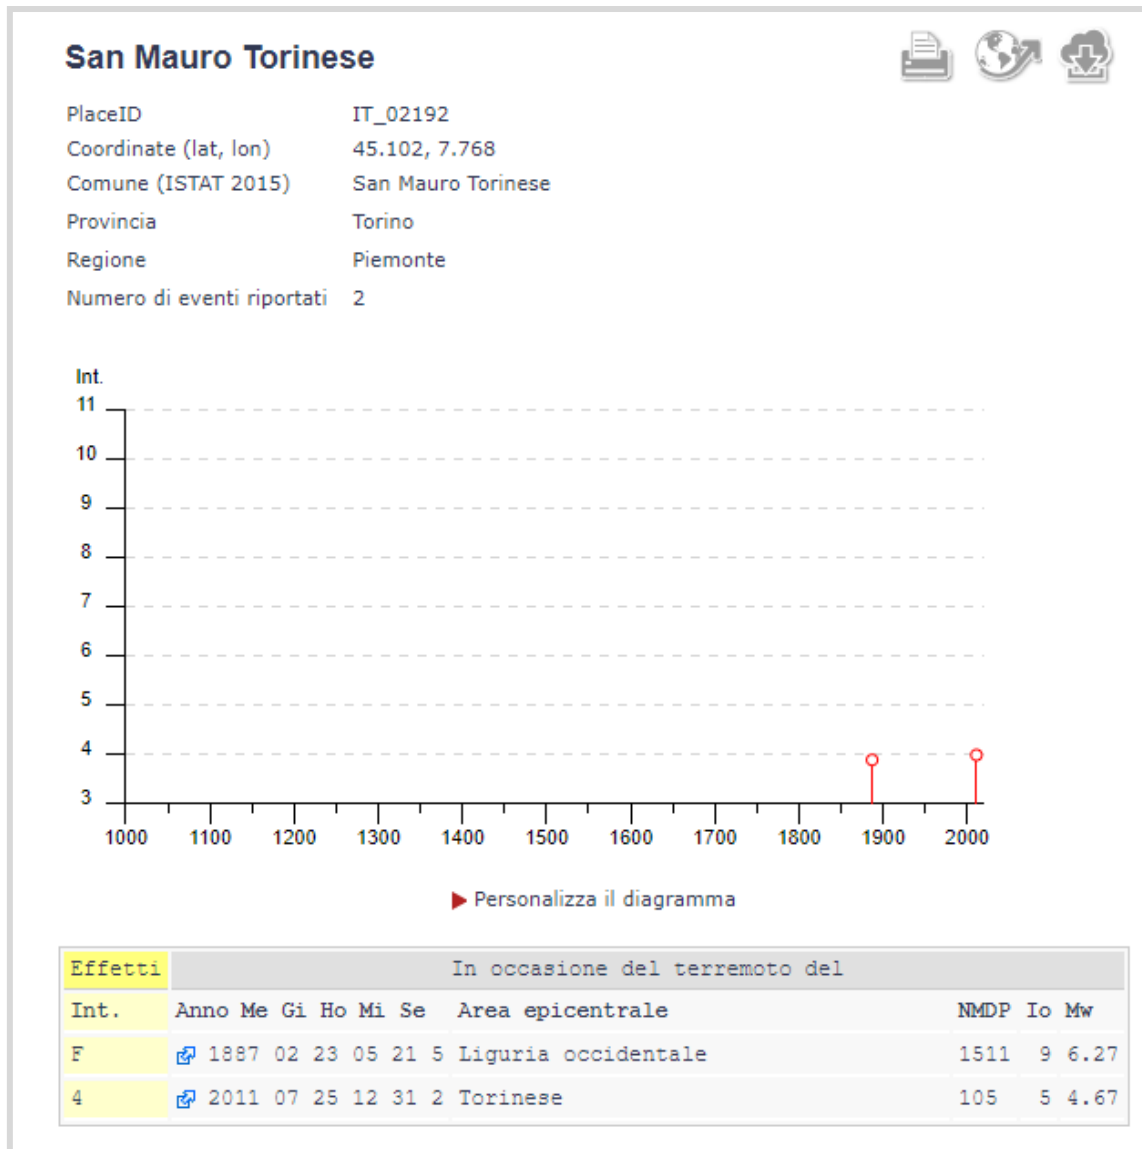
San Mauro Torinese

PlaceID IT_02192
Coordinate (lat, lon) 45.102, 7.768
Comune (ISTAT 2015) San Mauro Torinese
Provincia Torino
Regione Piemonte
Numero di eventi riportati 2

Int.
11
10
9
8
7
6
5
4
3
1000 1100 1200 1300 1400 1500 1600 1700 1800 1900 2000

Personalizza il diagramma

| Effetti | In occasione del terremoto del | | | |
|---|---|---|---|---|
| Int. | Anno Me Gi Ho Mi Se Area epicentrale | NMDP | Io | Mw |
| F | 1887 02 23 05 21 5 Liguria occidentale | 1511 | 9 | 6.27 |
| 4 | 2011 07 25 12 31 2 Torinese | 105 | 5 | 4.67 |